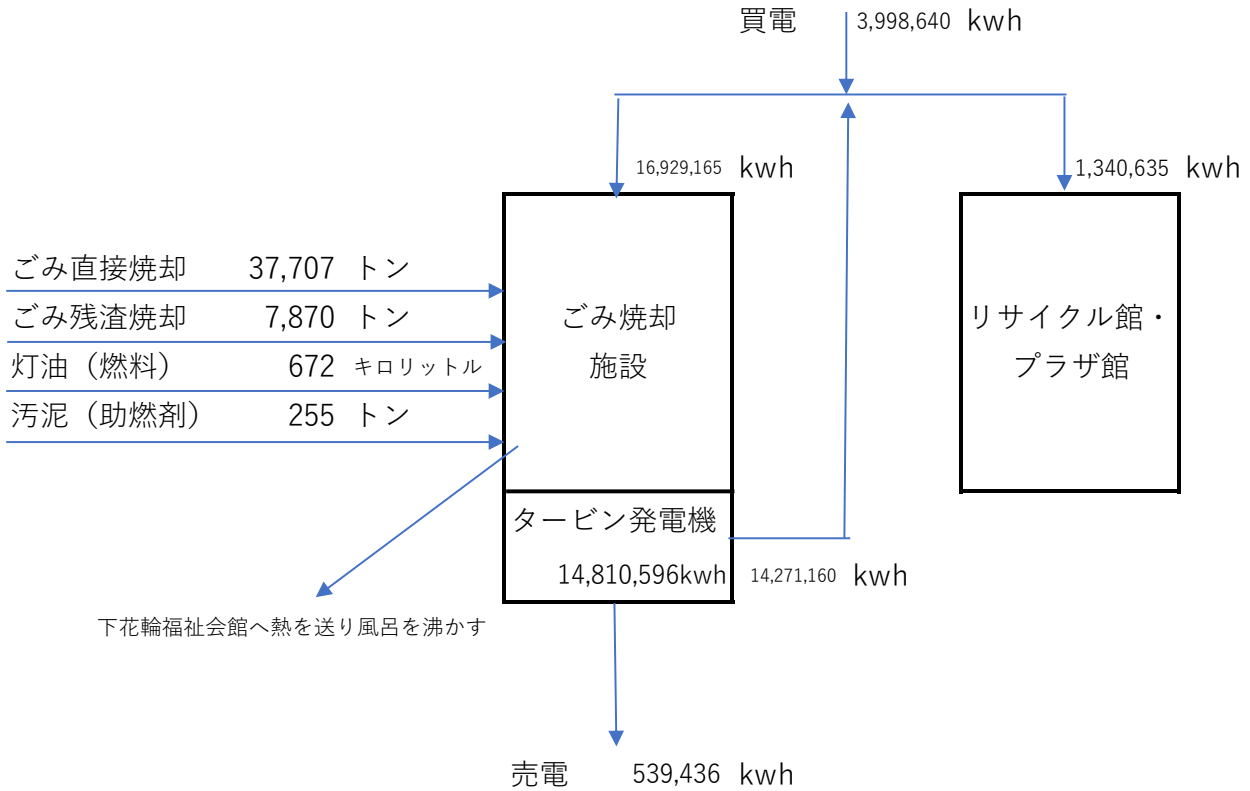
買電 3,998,640 kwh

16,929,165 kwh

1,340,635 kwh

ごみ直接焼却 37,707 トン
ごみ残渣焼却 7,870 トン
灯油（燃料） 672 キロリットル
汚泥（助燃剤） 255 トン

ごみ焼却
施設

リサイクル館・
プラザ館

タービン発電機
14,810,596kwh

14,271,160 kwh

下花輪福祉会館へ熱を送り風呂を沸かす

売電 539,436 kwh